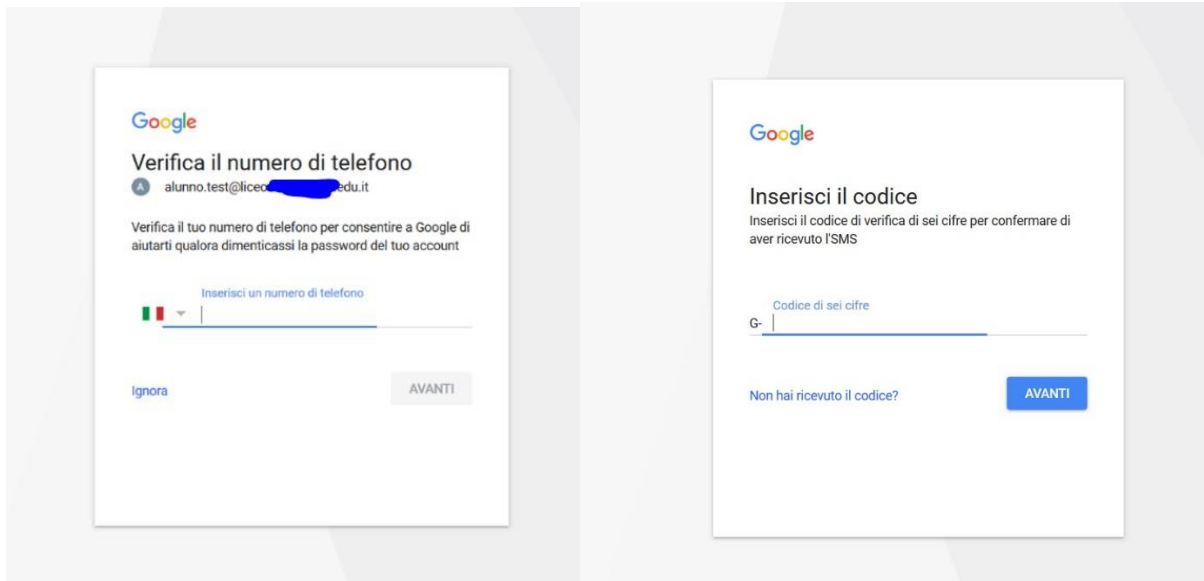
Google

Verifica il numero di telefono

A alunno.test@liceo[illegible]edu.it

Verifica il tuo numero di telefono per consentire a Google di aiutarti qualora dimenticassi la password del tuo account

Inserisci un numero di telefono

Ignora

AVANTI

Google

Inserisci il codice

Inserisci il codice di verifica di sei cifre per confermare di aver ricevuto l'SMS

Codice di sei cifre

G-

Non hai ricevuto il codice?

AVANTI